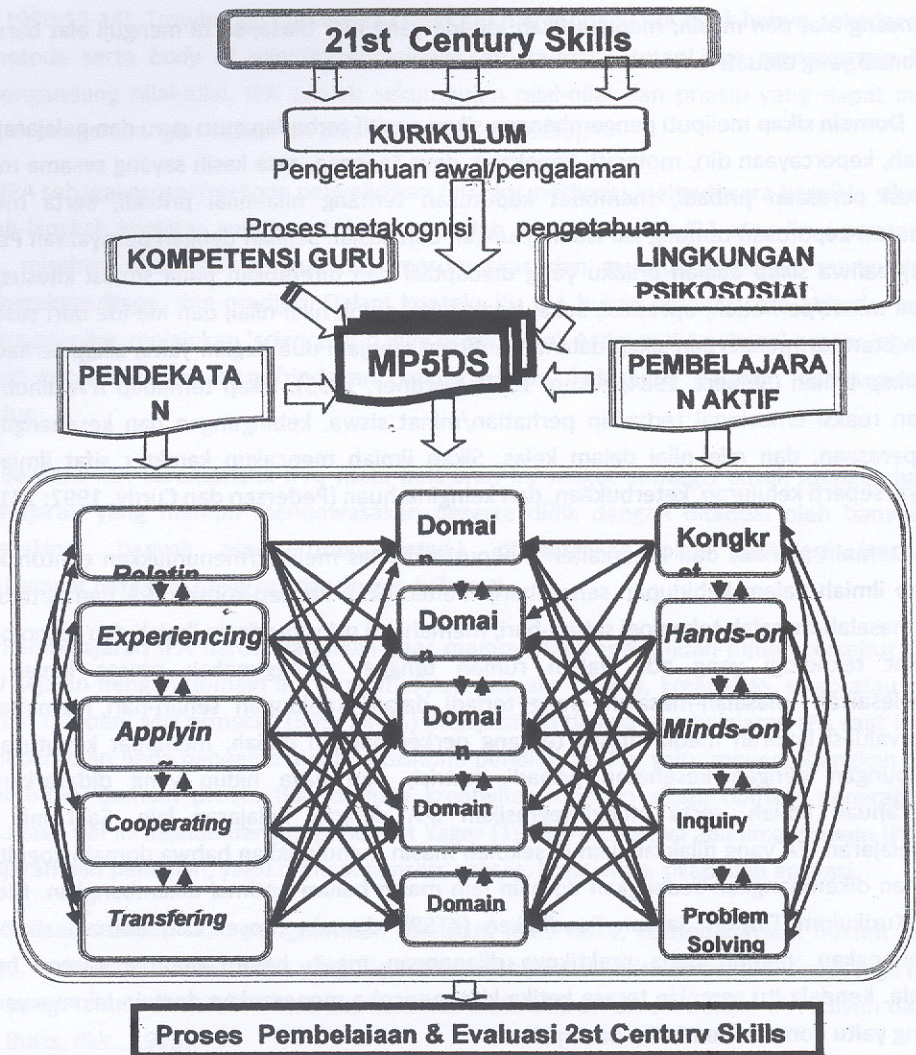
21st Century Skills

KURIKULUM

Pengetahuan awal/pengalaman

Proses metakognisi pengetahuan

KOMPETENSI GURU

LINGKUNGAN PSIKOSOSIAL

MP5DS

PENDEKATAN

PEMBELAJARAN AKTIF

Relatin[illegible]

Experiencing

Applyin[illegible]

Cooperating

Transfering

Domai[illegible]

Domai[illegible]

Domai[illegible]

Domain

Domain

Kongkr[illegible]

Hands-on

Minds-on

Inquiry

Problem Solving

Proses Pembelajaan & Evaluasi 2st Century Skills